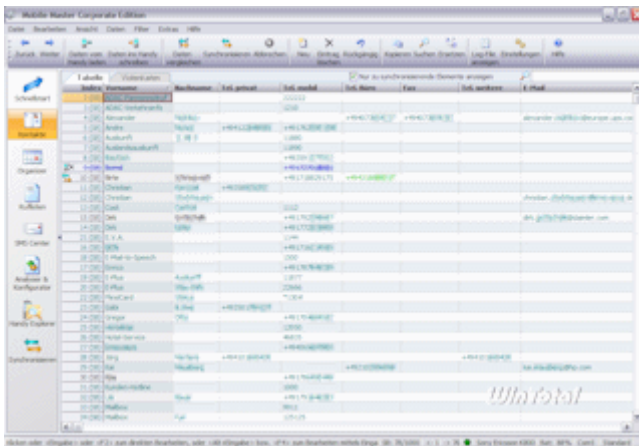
Mobile Master Corporate Edition

Datei Bearbeiten Ansicht Daten Filter Extras Hilfe

Zurück Weiter Daten vom Handy laden Daten ins Handy schreiben Daten vergleichen Synchronisieren Abbrechen Neu Eintrag löschen Rückgängig Kopieren Suchen Ersetzen Log-File anzeigen Einstellungen Hilfe

Schnellstart
Kontakte
Organizer
Anrufliste
SMS Center
Analyse & Konfigurator
Handy Explorer
Synchronisieren

Tabelle Visitenkarten

Nur zu synchronisierende Elemente anzeigen

| Index | Vorname | Nachname | Tel. privat | Tel. mobil | Tel. Büro | Fax | Tel. weitere | E-Mail |
|---|---|---|---|---|---|---|---|---|
| 1 | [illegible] | | | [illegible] | | | | |
| 2 | ADAC Verkehrsinfo | | | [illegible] | | | | |
| 3 | Alexander | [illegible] | | | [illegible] | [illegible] | | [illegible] |
| 4 | Andre | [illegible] | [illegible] | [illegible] | | | | |
| 5 | Auskunft | | | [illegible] | | | | |
| 6 | Auslandsauskunft | | | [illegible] | | | | |
| 7 | Bastian | | | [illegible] | | | | |
| 8 | Bernd | | | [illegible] | | | | |
| 9 | Birte | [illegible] | | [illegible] | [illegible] | | | |
| 10 | Christian | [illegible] | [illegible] | | | | | |
| 11 | Christian | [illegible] | | | | | | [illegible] |
| 12 | Cool | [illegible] | | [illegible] | | | | |
| 13 | Dirk | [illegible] | | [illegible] | | | | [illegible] |
| 14 | Dirk | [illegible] | | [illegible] | | | | |
| 15 | E.V.A. | | | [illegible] | | | | |
| 16 | EON | | | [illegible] | | | | |
| 17 | E-Mail-to-Speech | | | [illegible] | | | | |
| 18 | Emma | | | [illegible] | | | | |
| 19 | E-Plus | Auskunft | | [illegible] | | | | |
| 20 | E-Plus | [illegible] | | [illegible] | | | | |
| 21 | FlexCard | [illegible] | | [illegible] | | | | |
| 22 | Gabi | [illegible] | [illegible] | | | | | |
| 23 | Gregor | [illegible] | | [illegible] | | | | |
| 24 | Helmut | | | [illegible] | | | | |
| 25 | Hotel-Service | | | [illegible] | | | | |
| 26 | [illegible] | | | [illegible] | | | | |
| 27 | Jörg | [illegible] | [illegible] | | | | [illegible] | |
| 28 | Kai | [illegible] | | | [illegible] | | | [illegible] |
| 29 | Kai | | | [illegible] | | | | |
| 30 | Kunden-Hotline | | | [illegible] | | | | |
| 31 | Lit | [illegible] | | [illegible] | | | | |
| 32 | Mailbox | | | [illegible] | | | | |
| 33 | Mailbox | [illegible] | | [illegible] | | | | |

Wintotal

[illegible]